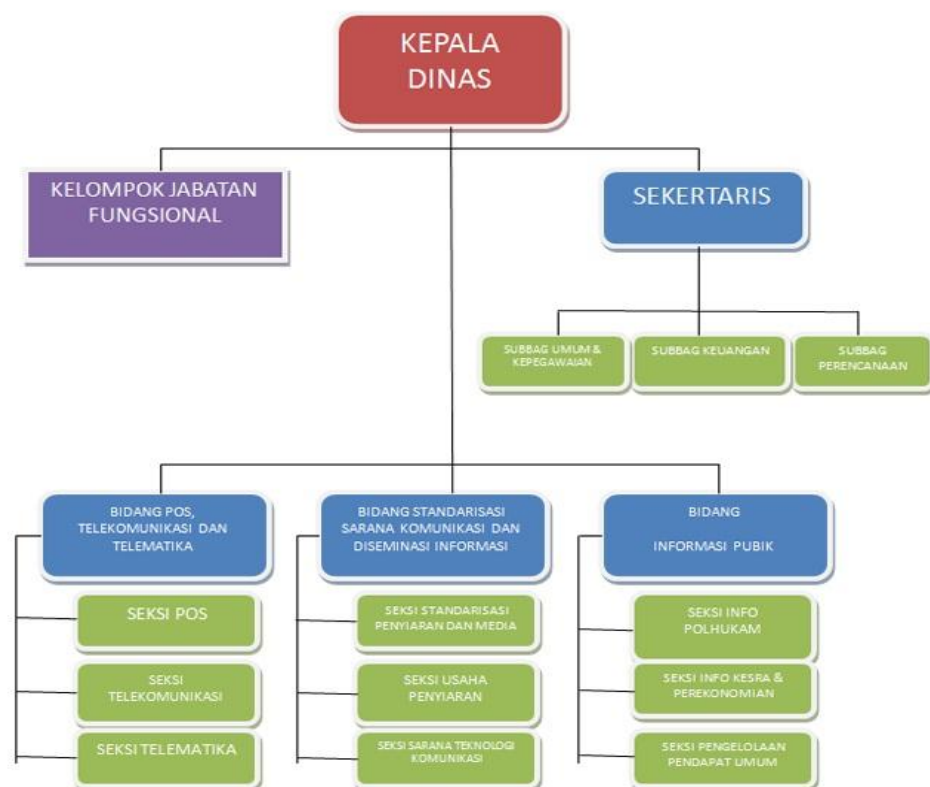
KEPALA DINAS

KELOMPOK JABATAN FUNGSIONAL

SEKERTARIS

SUBBAG UMUM & KEPEGAWAIAN

SUBBAG KEUANGAN

SUBBAG PERENCANAAN

BIDANG POS, TELEKOMUNIKASI DAN TELEMATIKA

SEKSI POS

SEKSI TELEKOMUNIKASI

SEKSI TELEMATIKA

BIDANG STANDARISASI SARANA KOMUNIKASI DAN DISEMINASI INFORMASI

SEKSI STANDARISASI PENYIARAN DAN MEDIA

SEKSI USAHA PENYIARAN

SEKSI SARANA TEKNOLOGI KOMUNIKASI

BIDANG

INFORMASI PUBIK

SEKSI INFO POLHUKAM

SEKSI INFO KESRA & PEREKONOMIAN

SEKSI PENGELOLAAN PENDAPAT UMUM